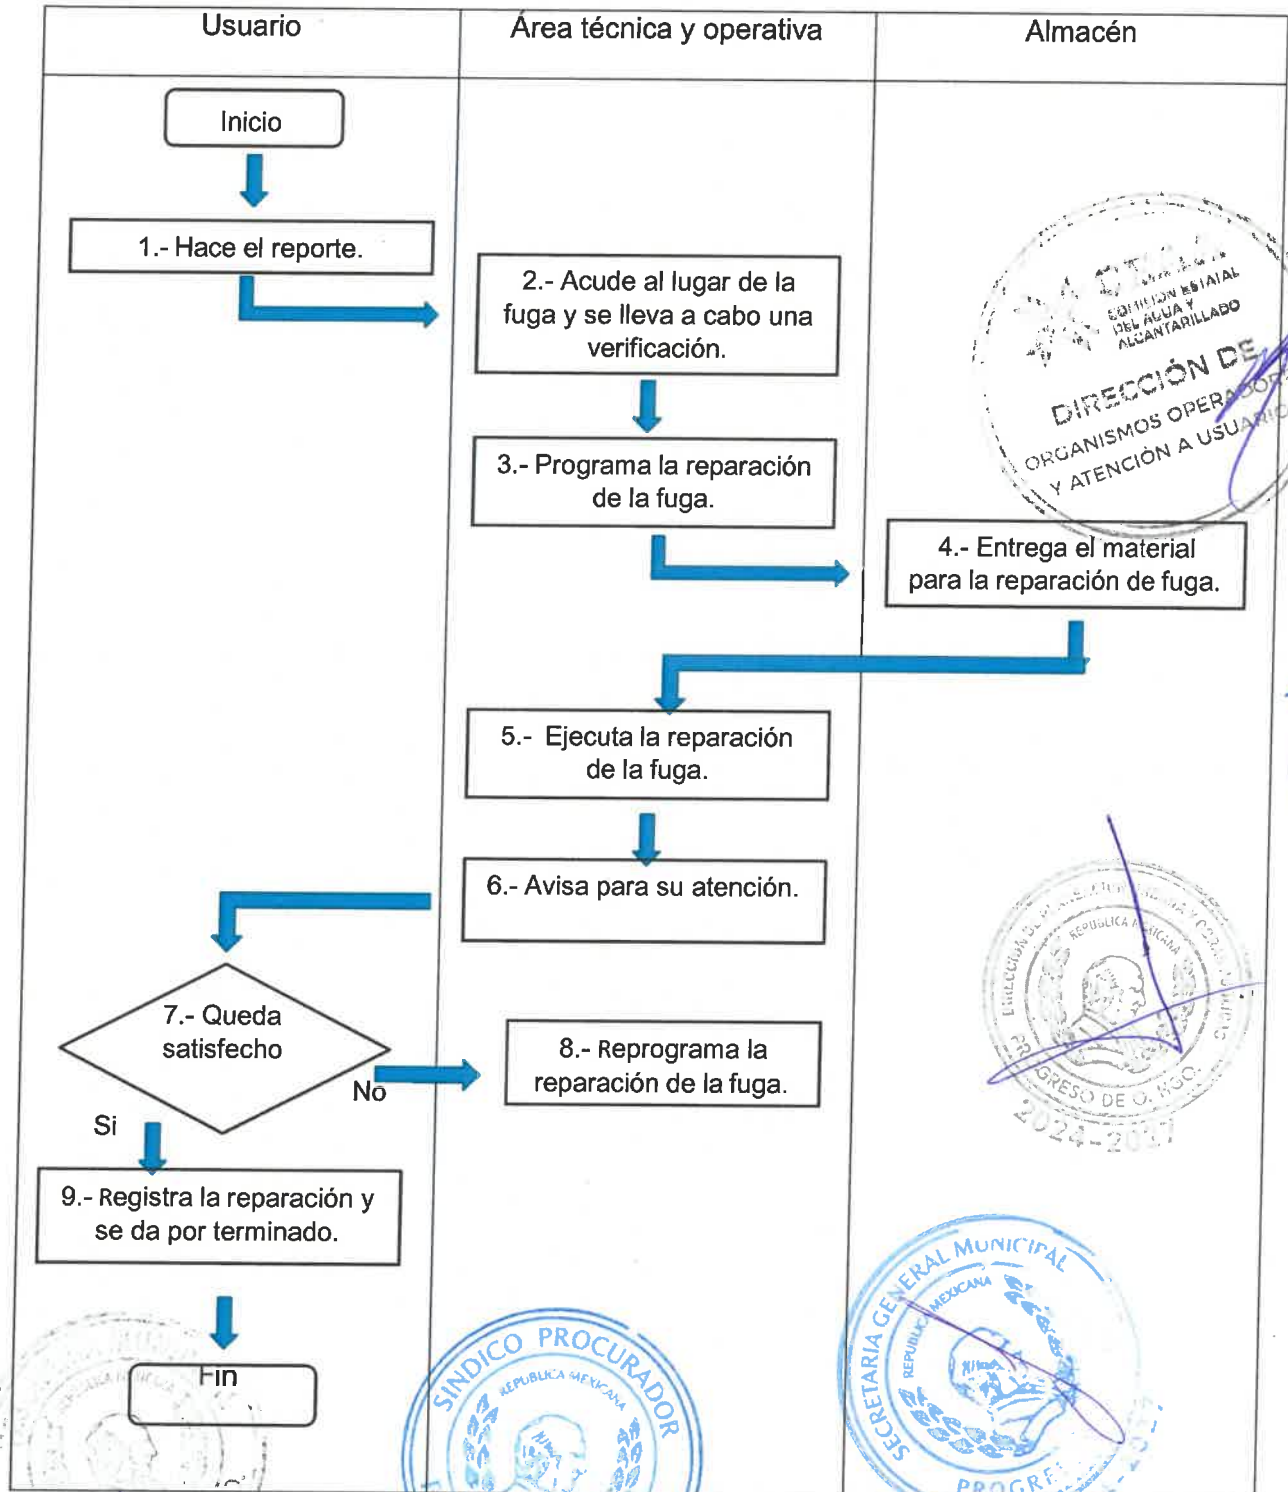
| Usuario | Área técnica y operativa | Almacén |
|---|---|---|

Inicio

1.- Hace el reporte.

2.- Acude al lugar de la fuga y se lleva a cabo una verificación.

3.- Programa la reparación de la fuga.

4.- Entrega el material para la reparación de fuga.

5.- Ejecuta la reparación de la fuga.

6.- Avisa para su atención.

7.- Queda satisfecho

No

Si

8.- Reprograma la reparación de la fuga.

9.- Registra la reparación y se da por terminado.

Fin

COMISIÓN ESTATAL DEL AGUA Y ALCANTARILLADO
DIRECCIÓN DE ORGANISMOS OPERADORES Y ATENCIÓN A USUARIOS

REPÚBLICA MEXICANA
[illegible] GRESO DE O. HGO.
2024-2027

SINDICO PROCURADOR
REPÚBLICA MEXICANA

SECRETARIA GENERAL MUNICIPAL
REPÚBLICA MEXICANA
PROGRE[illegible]